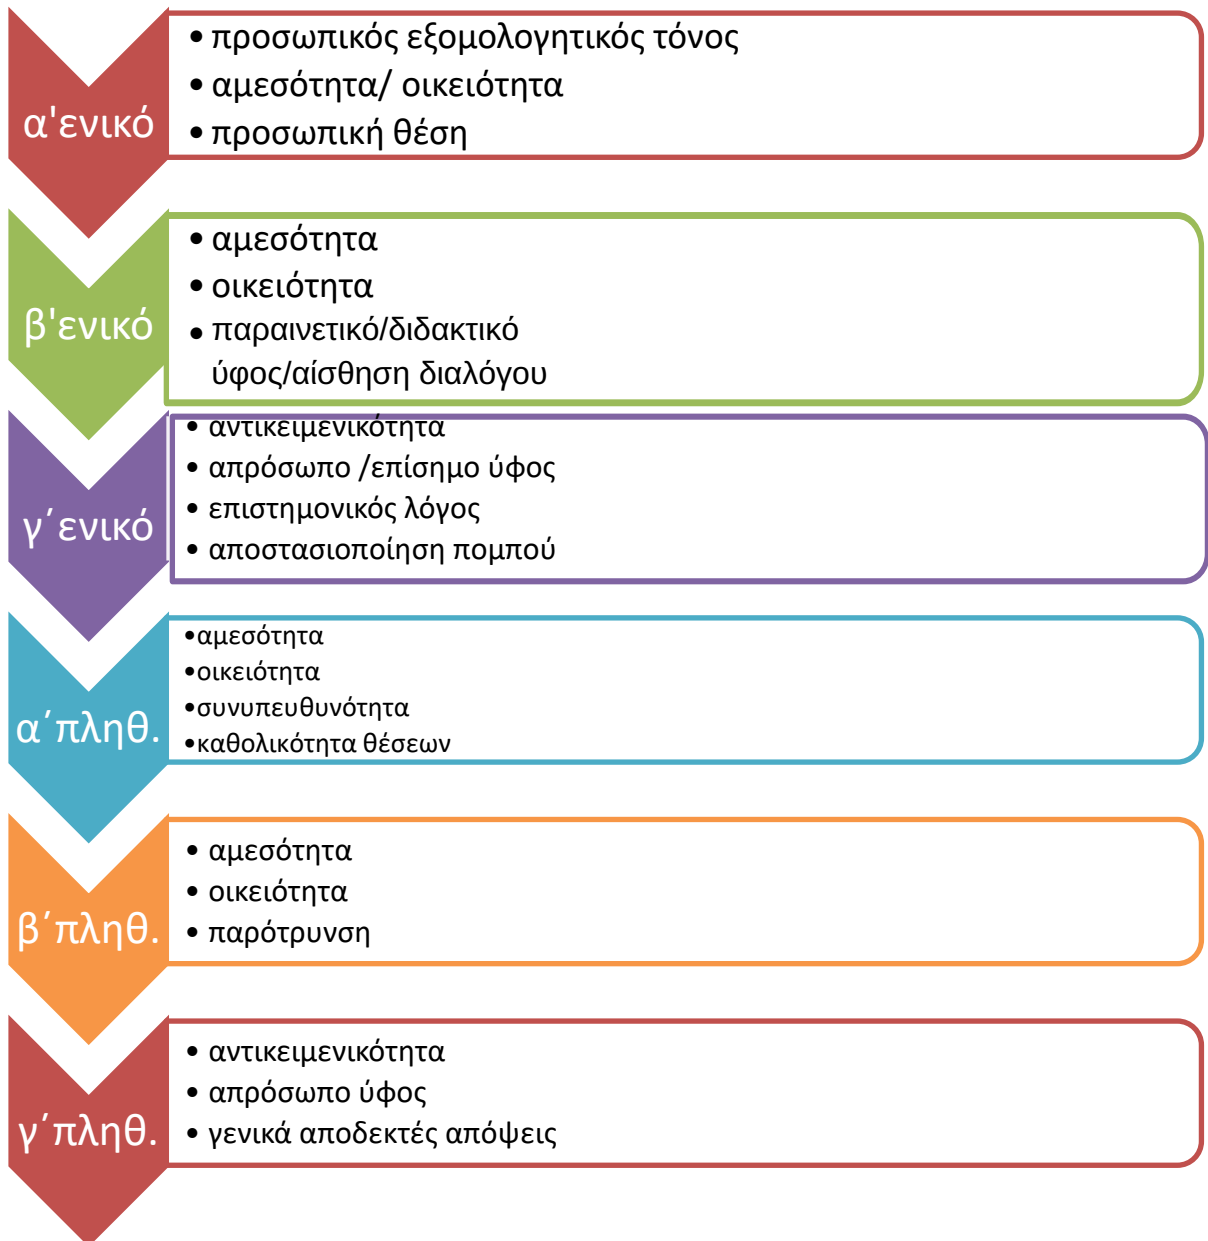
α'ενικό

• προσωπικός εξομολογητικός τόνος
• αμεσότητα/ οικειότητα
• προσωπική θέση

β'ενικό

• αμεσότητα
• οικειότητα
• παραινετικό/διδακτικό ύφος/αίσθηση διαλόγου

γ΄ενικό

• αντικειμενικότητα
• απρόσωπο /επίσημο ύφος
• επιστημονικός λόγος
• αποστασιοποίηση πομπού

α΄πληθ.

•αμεσότητα
•οικειότητα
•συνυπευθυνότητα
•καθολικότητα θέσεων

β΄πληθ.

• αμεσότητα
• οικειότητα
• παρότρυνση

γ΄πληθ.

• αντικειμενικότητα
• απρόσωπο ύφος
• γενικά αποδεκτές απόψεις